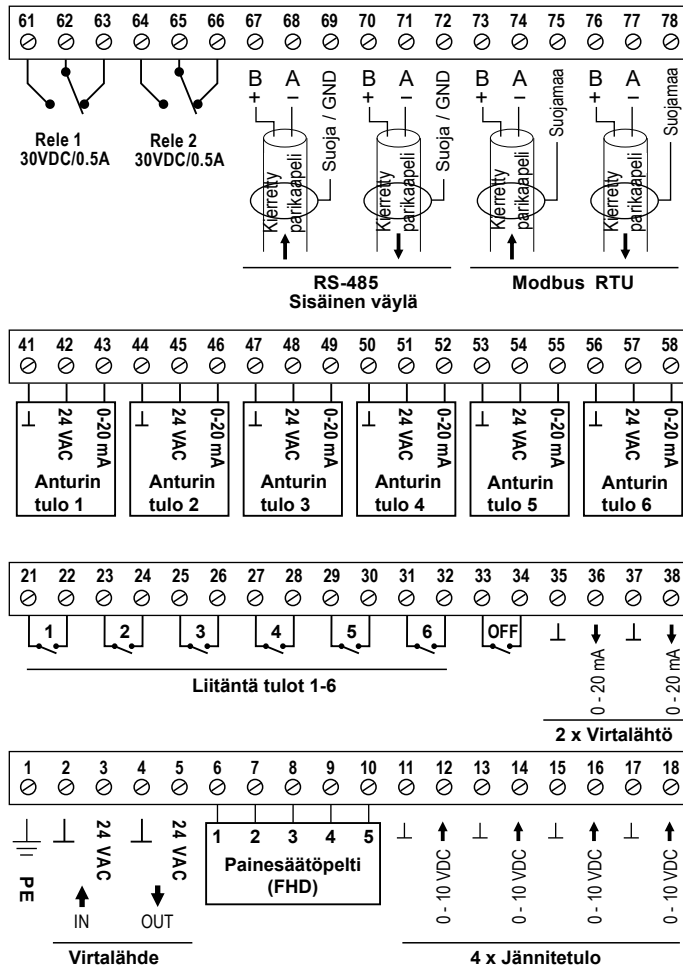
61 62 63 64 65 66 67 68 69 70 71 72 73 74 75 76 77 78

Rele 1
30VDC/0.5A

Rele 2
30VDC/0.5A

B + A – Suoja / GND
Kierretty parikaapeli

B + A – Suoja / GND
Kierretty parikaapeli

B + A – Suojamaa
Kierretty parikaapeli

B + A – Suojamaa
Kierretty parikaapeli

RS-485
Sisäinen väylä

Modbus RTU

41 42 43 44 45 46 47 48 49 50 51 52 53 54 55 56 57 58

⊥ 24 VAC 0-20 mA
Anturin tulo 1

⊥ 24 VAC 0-20 mA
Anturin tulo 2

⊥ 24 VAC 0-20 mA
Anturin tulo 3

⊥ 24 VAC 0-20 mA
Anturin tulo 4

⊥ 24 VAC 0-20 mA
Anturin tulo 5

⊥ 24 VAC 0-20 mA
Anturin tulo 6

21 22 23 24 25 26 27 28 29 30 31 32 33 34 35 36 37 38

1 2 3 4 5 6 OFF

⊥ 0 - 20 mA ⊥ 0 - 20 mA

Liitäntä tulot 1-6

2 x Virtalähtö

1 2 3 4 5 6 7 8 9 10 11 12 13 14 15 16 17 18

PE ⊥ 24 VAC ⊥ 24 VAC
IN OUT

1 2 3 4 5
Painesäätöpelti
(FHD)

⊥ 0 - 10 VDC ⊥ 0 - 10 VDC ⊥ 0 - 10 VDC ⊥ 0 - 10 VDC

Virtalähde

4 x Jännitetulo